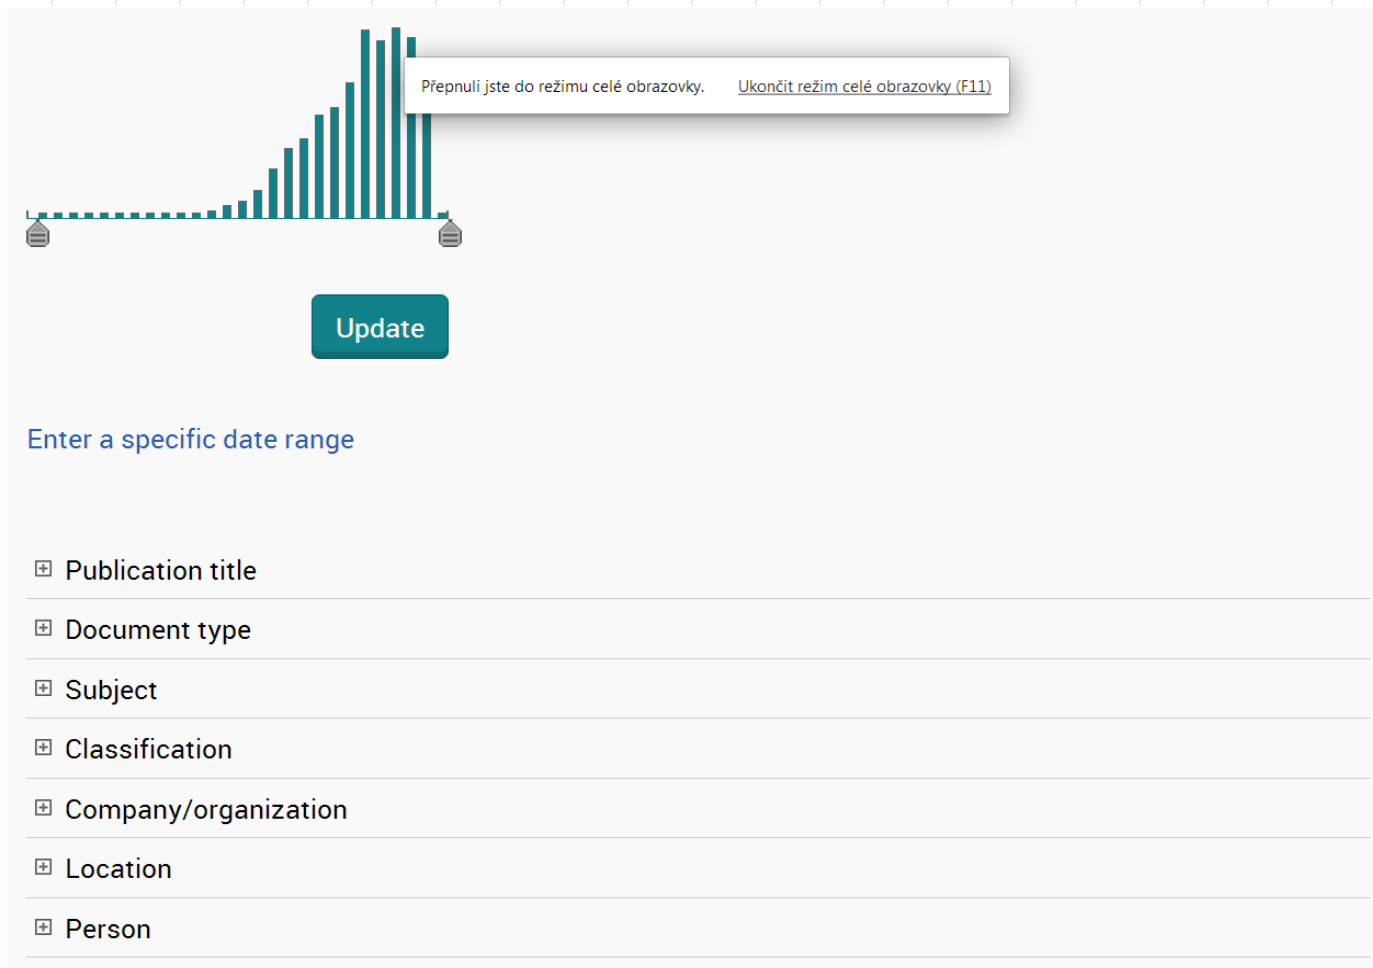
Přepnuli jste do režimu celé obrazovky. Ukončit režim celé obrazovky (F11)

Update

Enter a specific date range

Publication title

Document type

Subject

Classification

Company/organization

Location

Person